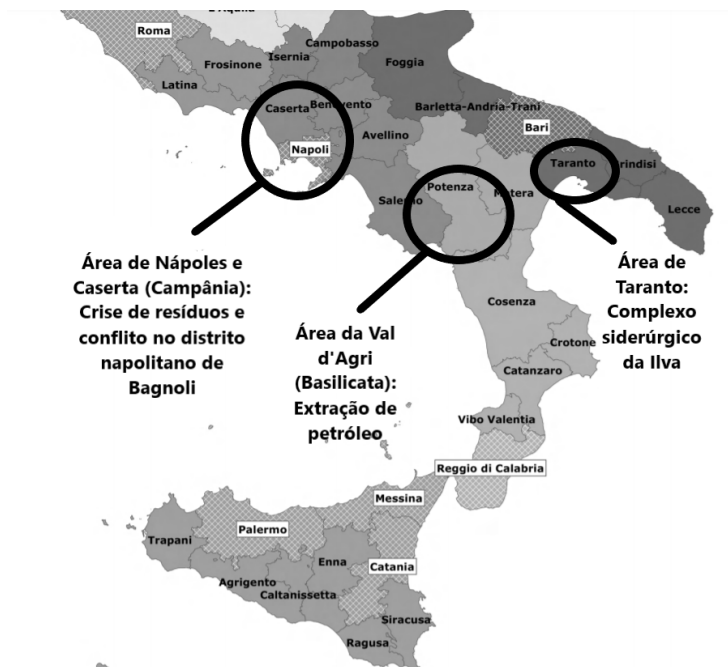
L'Aquila
Roma
Campobasso
Frosinone
Isernia
Foggia
Latina
Caserta
Benevento
Barletta-Andria-Trani
Bari
Avellino
Napoli
Taranto
Brindisi
Potenza
Matera
Salerno
Lecce

Área de Nápoles e Caserta (Campânia): Crise de resíduos e conflito no distrito napolitano de Bagnoli

Área da Val d'Agri (Basilicata): Extração de petróleo

Área de Taranto: Complexo siderúrgico da Ilva

Cosenza
Crotone
Catanzaro
Vibo Valentia
Reggio di Calabria
Messina
Palermo
Trapani
Enna
Catania
Agrigento
Caltanissetta
Siracusa
Ragusa